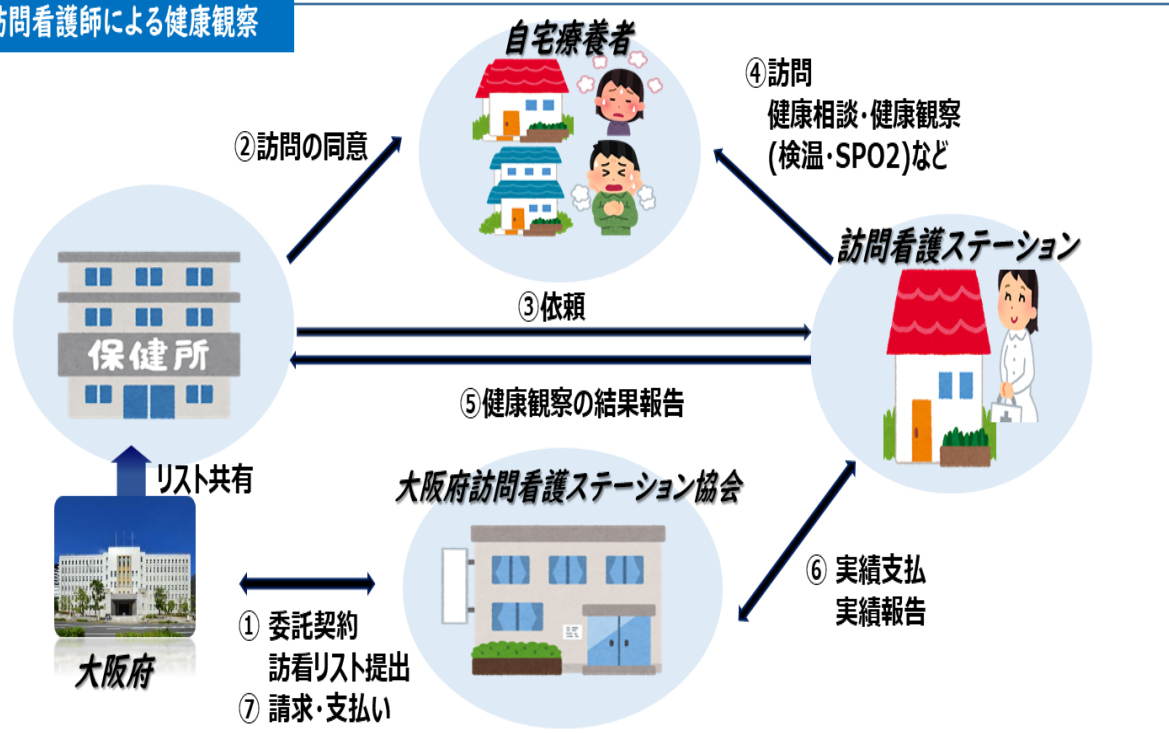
訪問看護師による健康観察

自宅療養者

②訪問の同意

④訪問
健康相談・健康観察
(検温・SPO2)など

訪問看護ステーション

保健所

③依頼

⑤健康観察の結果報告

リスト共有

大阪府訪問看護ステーション協会

⑥ 実績支払
実績報告

大阪府

① 委託契約
訪看リスト提出
⑦ 請求・支払い